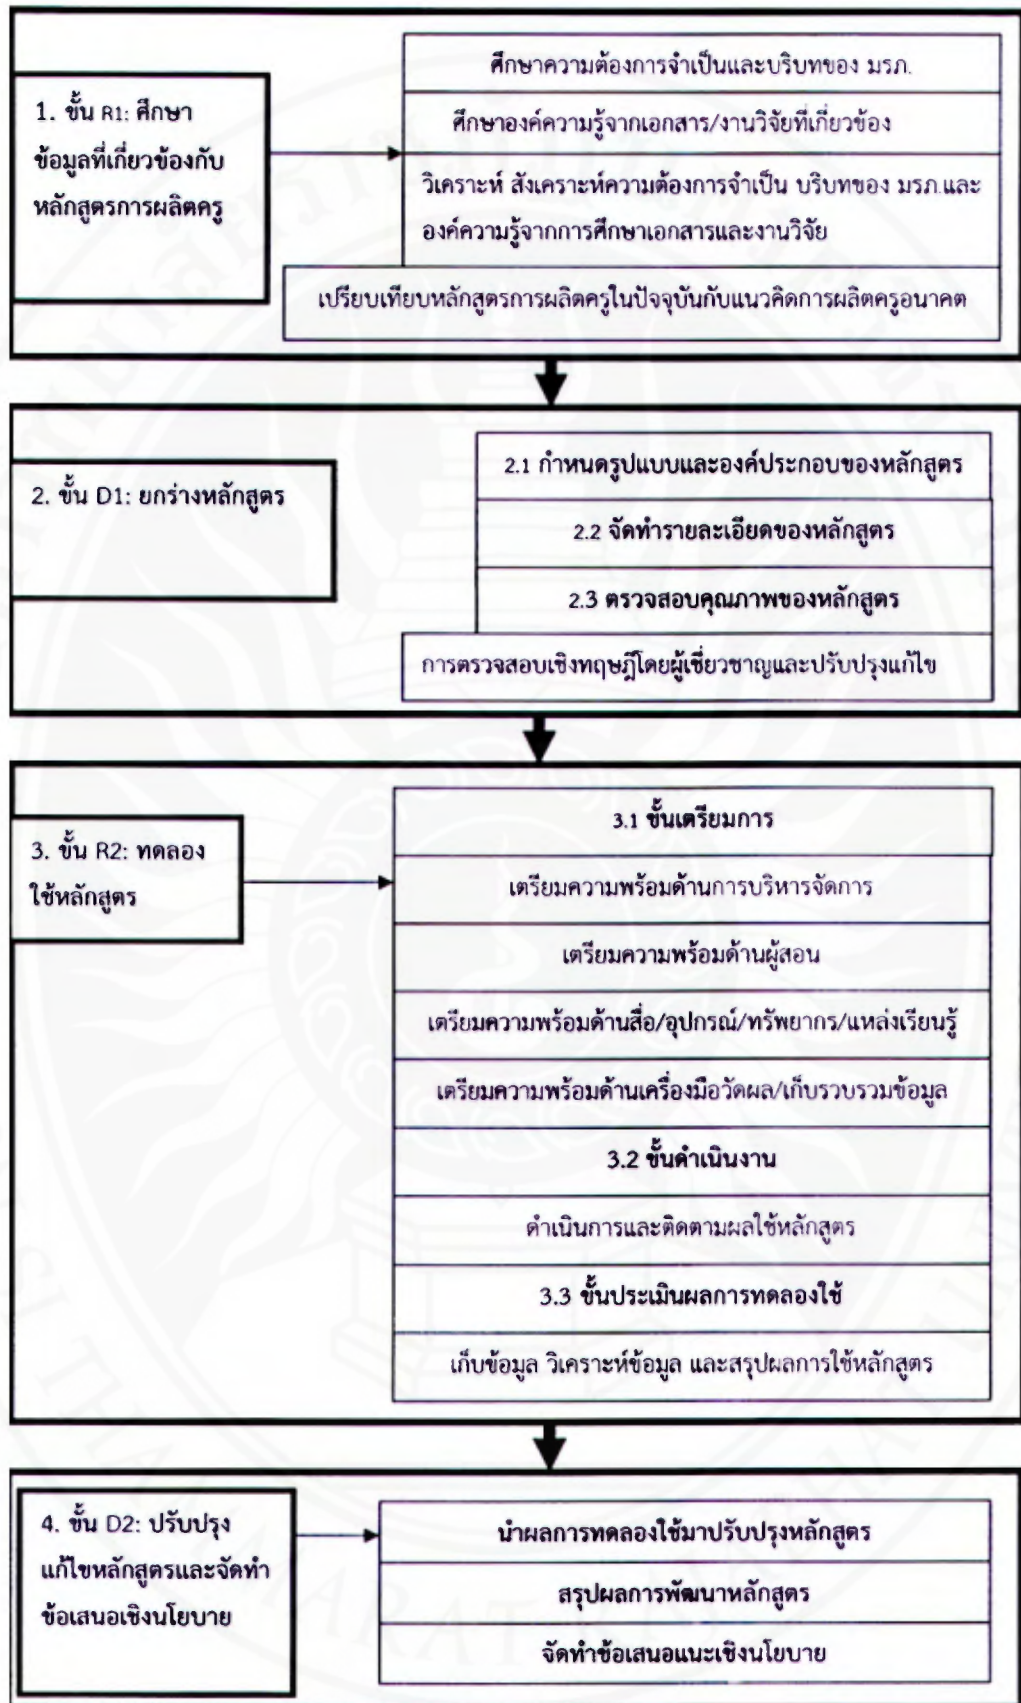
1. ขั้น R1: ศึกษาข้อมูลที่เกี่ยวข้องกับหลักสูตรการผลิตครู

ศึกษาความต้องการจำเป็นและบริบทของ มรภ.

ศึกษาองค์ความรู้จากเอกสาร/งานวิจัยที่เกี่ยวข้อง

วิเคราะห์ สังเคราะห์ความต้องการจำเป็น บริบทของ มรภ.และองค์ความรู้จากการศึกษาเอกสารและงานวิจัย

เปรียบเทียบหลักสูตรการผลิตครูในปัจจุบันกับแนวคิดการผลิตครูอนาคต

2. ขั้น D1: ยกร่างหลักสูตร

2.1 กำหนดรูปแบบและองค์ประกอบของหลักสูตร

2.2 จัดทำรายละเอียดของหลักสูตร

2.3 ตรวจสอบคุณภาพของหลักสูตร

การตรวจสอบเชิงทฤษฎีโดยผู้เชี่ยวชาญและปรับปรุงแก้ไข

3. ขั้น R2: ทดลองใช้หลักสูตร

3.1 ขั้นเตรียมการ

เตรียมความพร้อมด้านการบริหารจัดการ

เตรียมความพร้อมด้านผู้สอน

เตรียมความพร้อมด้านสื่อ/อุปกรณ์/ทรัพยากร/แหล่งเรียนรู้

เตรียมความพร้อมด้านเครื่องมือวัดผล/เก็บรวบรวมข้อมูล

3.2 ขั้นดำเนินงาน

ดำเนินการและติดตามผลใช้หลักสูตร

3.3 ขั้นประเมินผลการทดลองใช้

เก็บข้อมูล วิเคราะห์ข้อมูล และสรุปผลการใช้หลักสูตร

4. ขั้น D2: ปรับปรุงแก้ไขหลักสูตรและจัดทำข้อเสนอเชิงนโยบาย

นำผลการทดลองใช้มาปรับปรุงหลักสูตร

สรุปผลการพัฒนาหลักสูตร

จัดทำข้อเสนอแนะเชิงนโยบาย